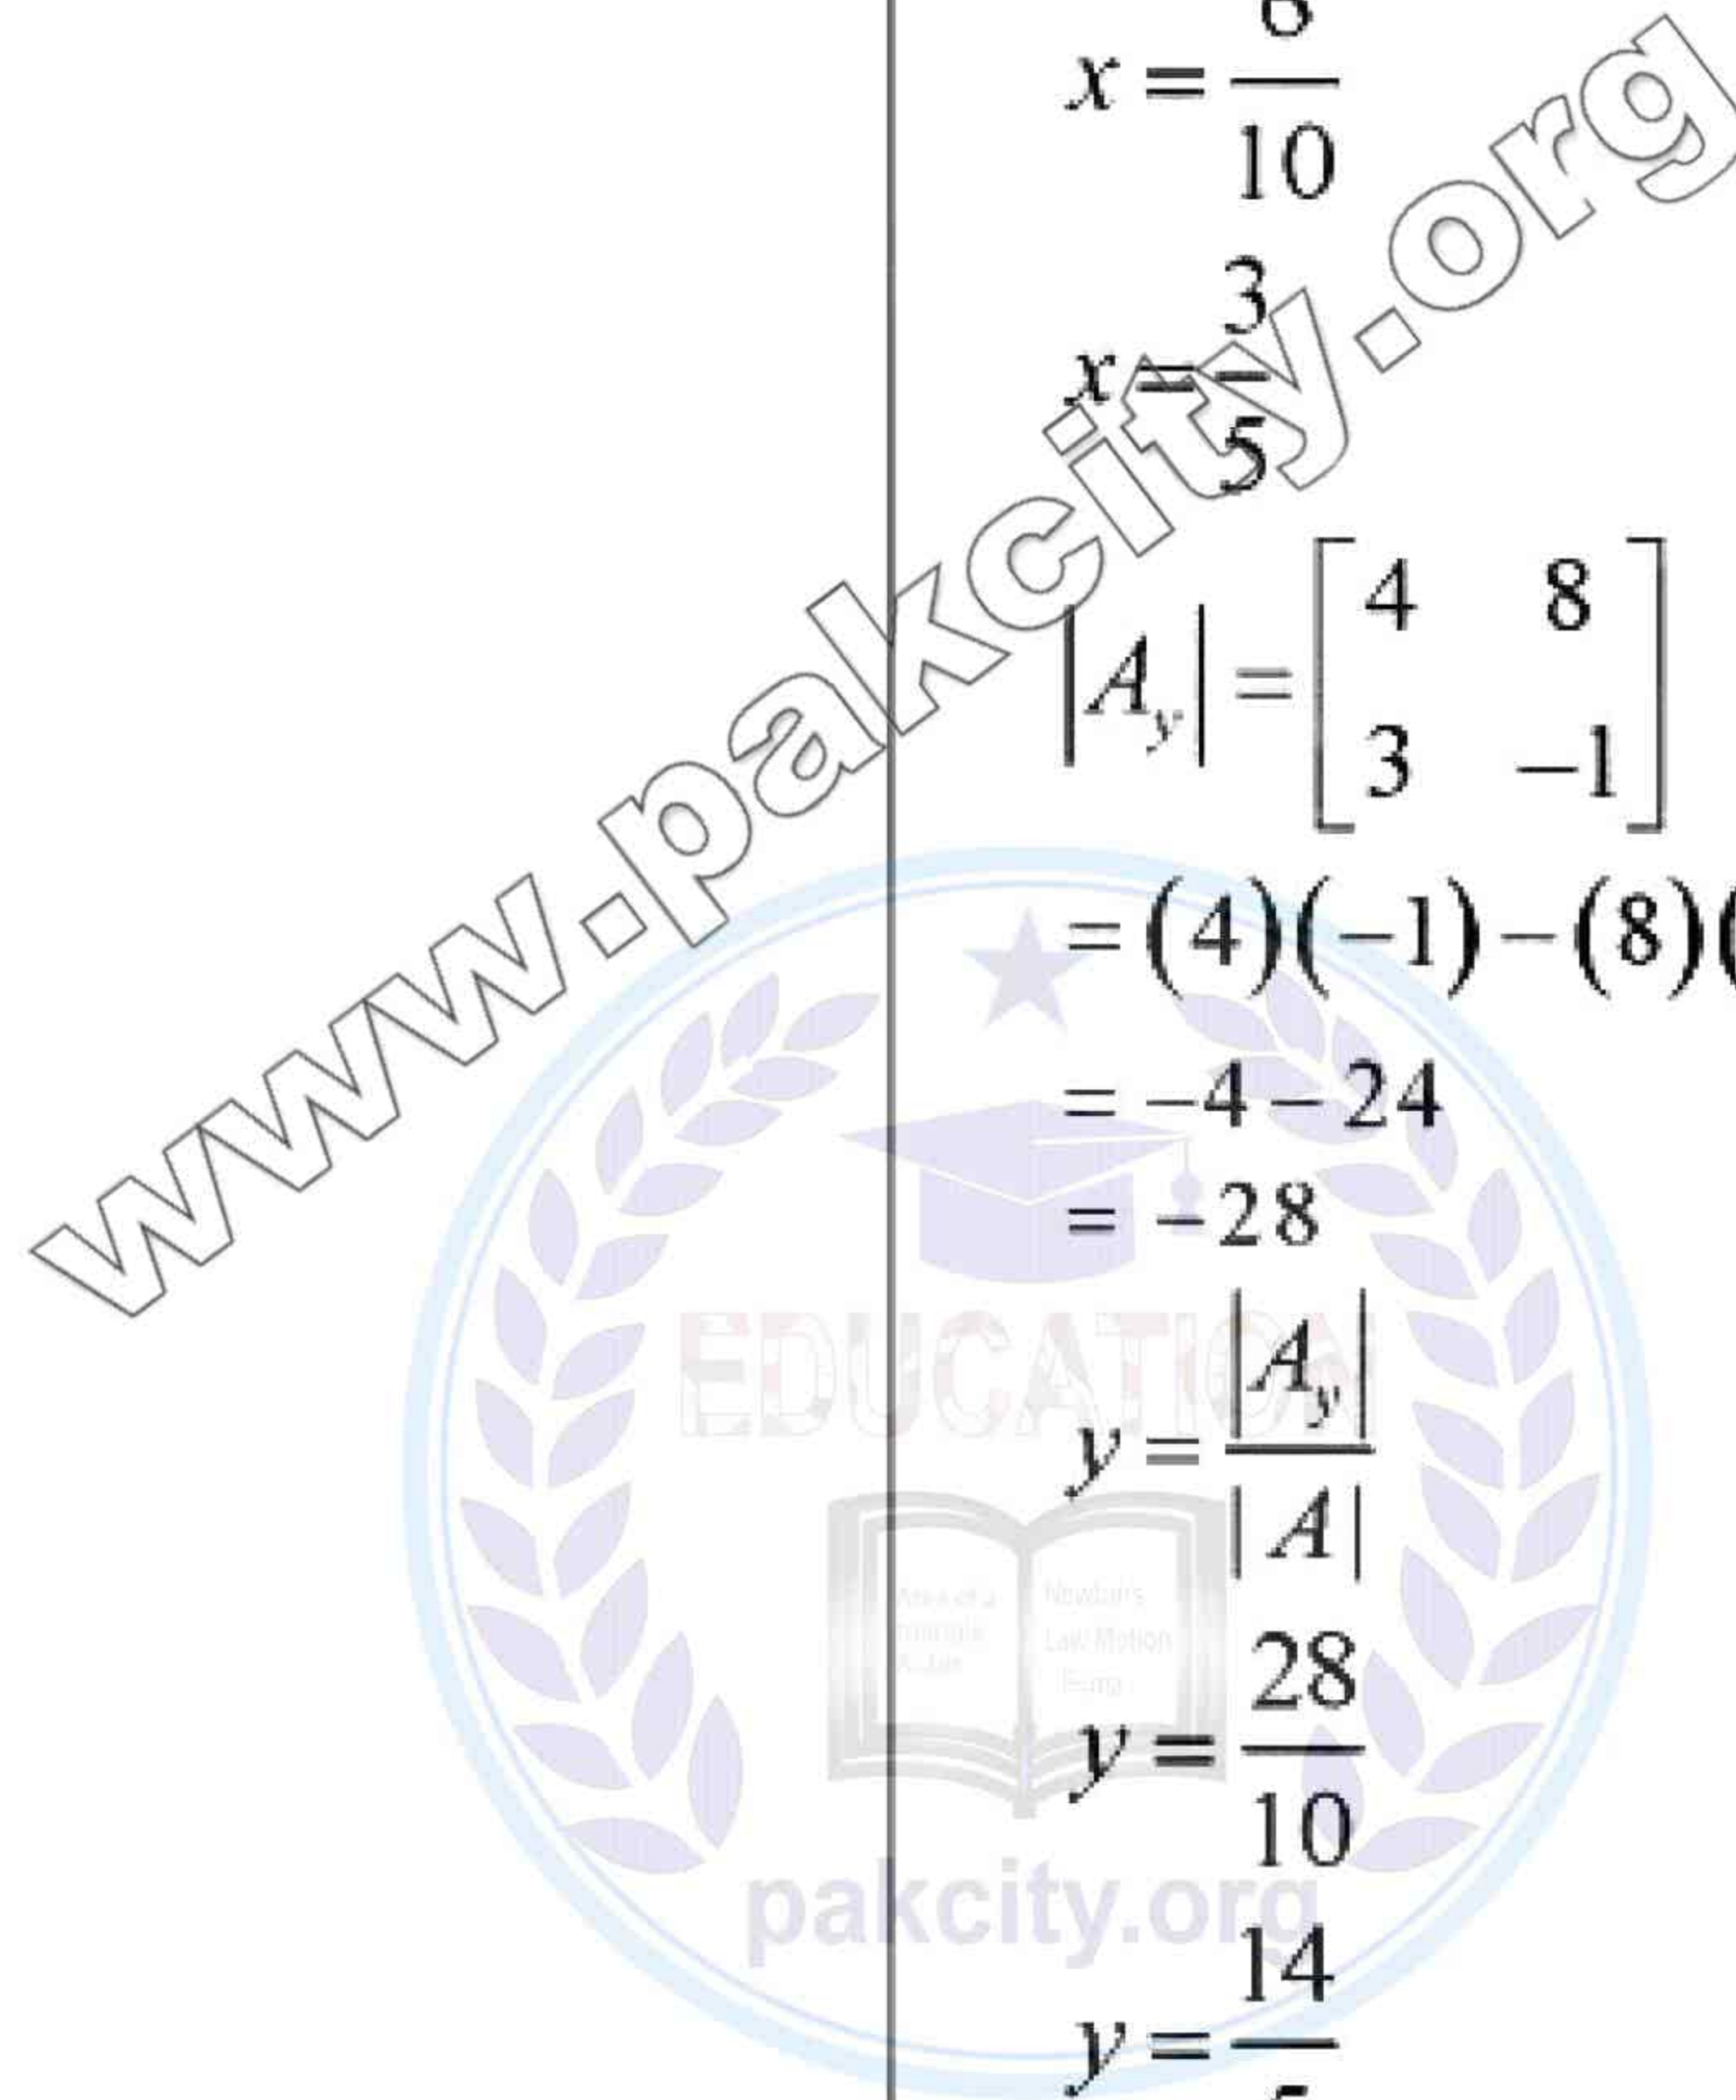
$x = \frac{6}{10}$

$x = \frac{3}{5}$

$|A_y| = \begin{bmatrix} 4 & 8 \\ 3 & -1 \end{bmatrix}$

$= (4)(-1) - (8)($ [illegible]

$= -4 - 24$

$= -28$

$y = \frac{|A_y|}{|A|}$

$y = \frac{28}{10}$

$y = \frac{14}{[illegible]}$

www.pakcity.org

EDUCATION

pakcity.org